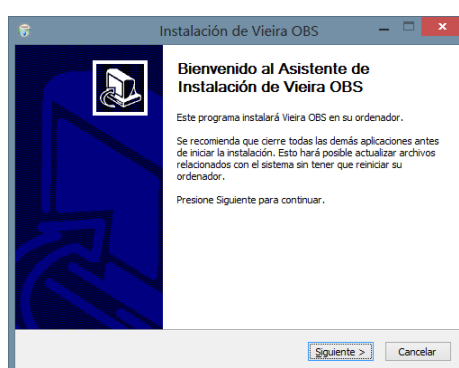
Instalación de Vieira OBS

Bienvenido al Asistente de Instalación de Vieira OBS

Este programa instalará Vieira OBS en su ordenador.

Se recomienda que cierre todas las demás aplicaciones antes de iniciar la instalación. Esto hará posible actualizar archivos relacionados con el sistema sin tener que reiniciar su ordenador.

Presione Siguiente para continuar.

Siguiente >
Cancelar